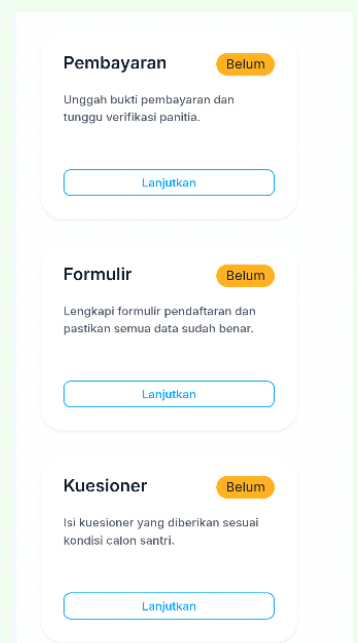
Pembayaran

Belum

Unggah bukti pembayaran dan tunggu verifikasi panitia.

Lanjutkan

Formulir

Belum

Lengkapi formulir pendaftaran dan pastikan semua data sudah benar.

Lanjutkan

Kuesioner

Belum

Isi kuesioner yang diberikan sesuai kondisi calon santri.

Lanjutkan